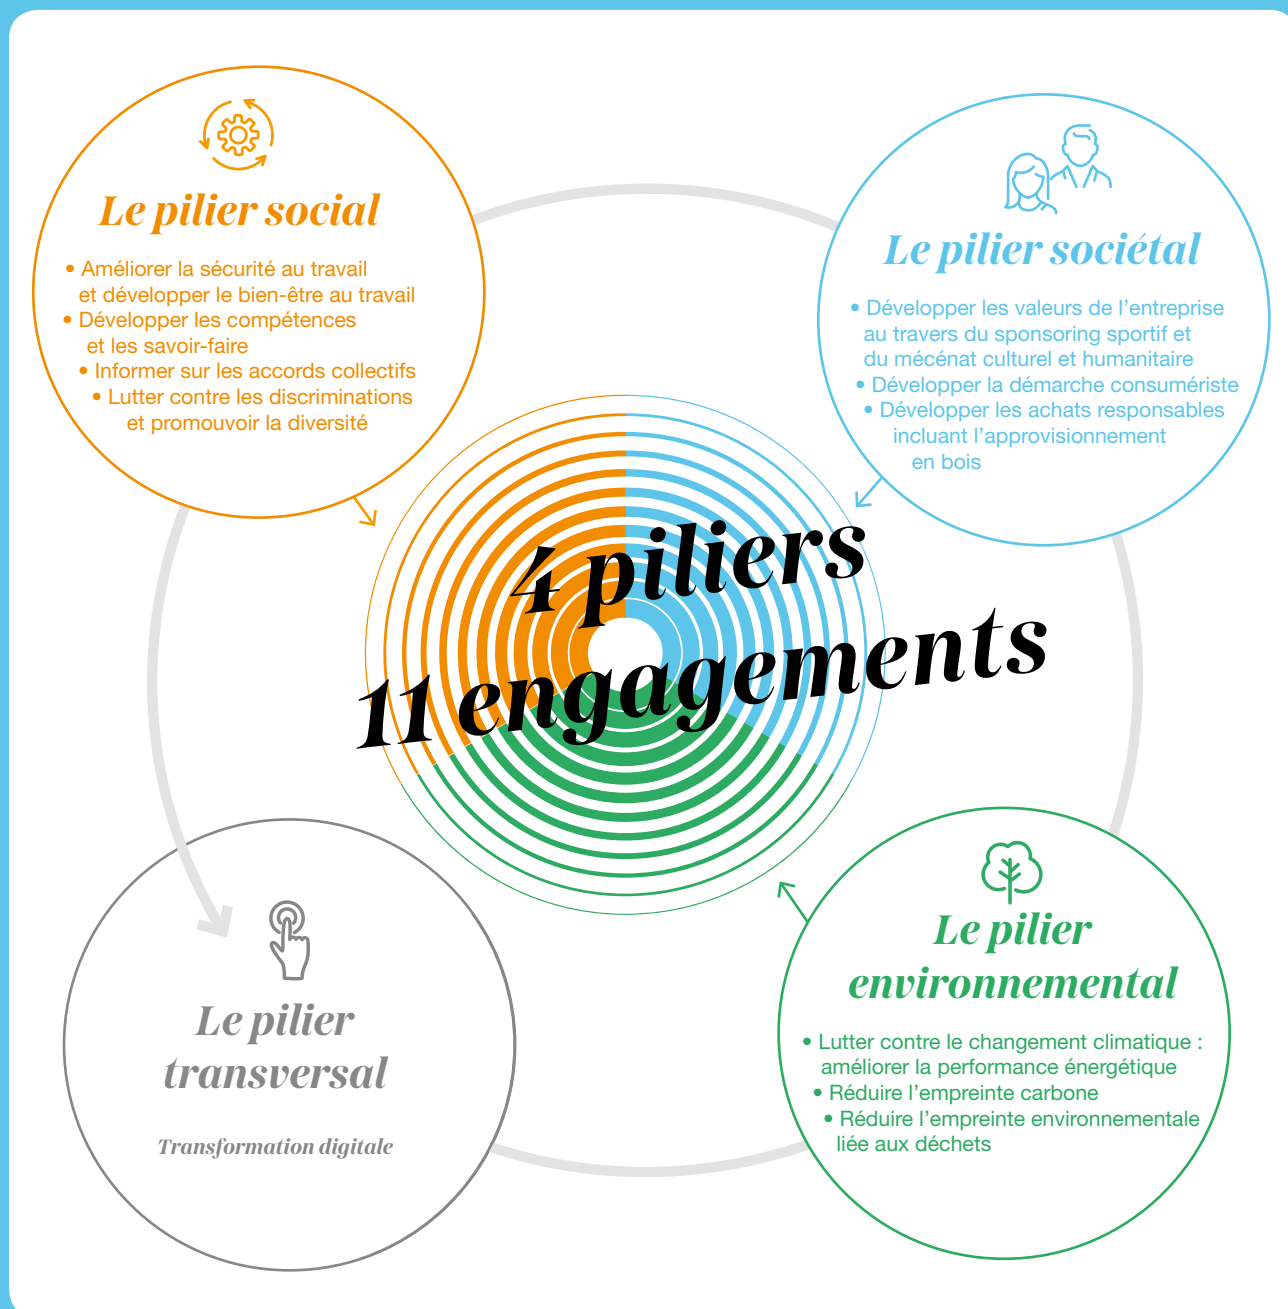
Le pilier social

• Améliorer la sécurité au travail et développer le bien-être au travail
• Développer les compétences et les savoir-faire
• Informer sur les accords collectifs
• Lutter contre les discriminations et promouvoir la diversité

Le pilier sociétal

• Développer les valeurs de l'entreprise au travers du sponsoring sportif et du mécénat culturel et humanitaire
• Développer la démarche consumériste
• Développer les achats responsables incluant l'approvisionnement en bois

4 piliers
11 engagements

Le pilier transversal

Transformation digitale

Le pilier environnemental

• Lutter contre le changement climatique : améliorer la performance énergétique
• Réduire l'empreinte carbone
• Réduire l'empreinte environnementale liée aux déchets